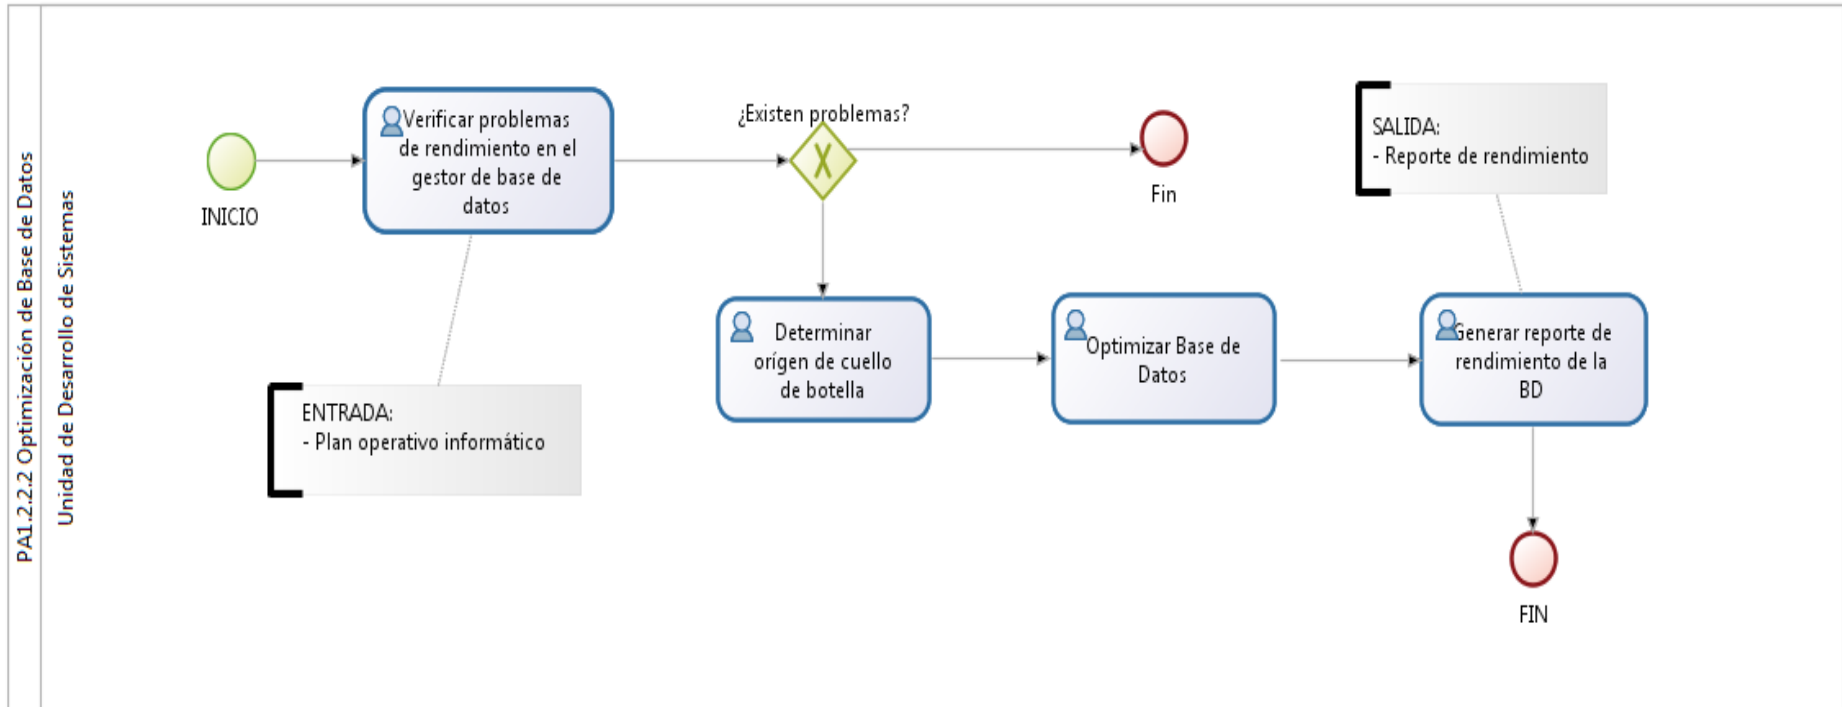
PA1.2.2.2 Optimización de Base de Datos

Unidad de Desarrollo de Sistemas

INICIO

Verificar problemas de rendimiento en el gestor de base de datos

¿Existen problemas?

Fin

SALIDA:
- Reporte de rendimiento

ENTRADA:
- Plan operativo informático

Determinar orígen de cuello de botella

Optimizar Base de Datos

Generar reporte de rendimiento de la BD

FIN